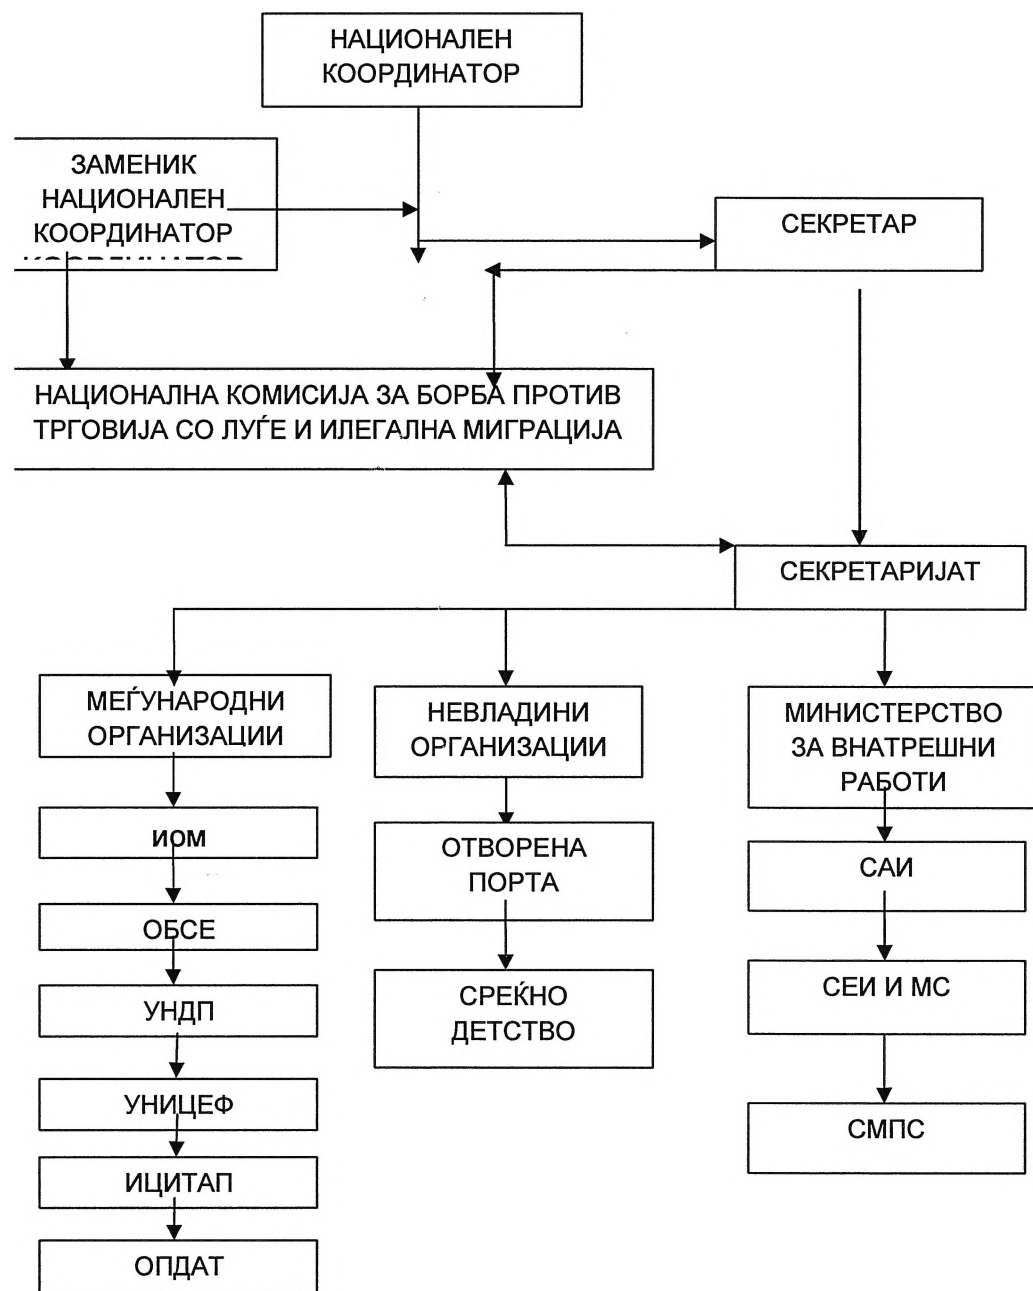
НАЦИОНАЛЕН КООРДИНАТОР

ЗАМЕНИК НАЦИОНАЛЕН КООРДИНАТОР

СЕКРЕТАР

НАЦИОНАЛНА КОМИСИЈА ЗА БОРБА ПРОТИВ ТРГОВИЈА СО ЛУЃЕ И ИЛЕГАЛНА МИГРАЦИЈА

СЕКРЕТАРИЈАТ

МЕЃУНАРОДНИ ОРГАНИЗАЦИИ

НЕВЛАДИНИ ОРГАНИЗАЦИИ

МИНИСТЕРСТВО ЗА ВНАТРЕШНИ РАБОТИ

ИОМ

ОБСЕ

УНДП

УНИЦЕФ

ИЦИТАП

ОПДАТ

ОТВОРЕНА ПОРТА

СРЕЌНО ДЕТСТВО

САИ

СЕИ И МС

СМПС